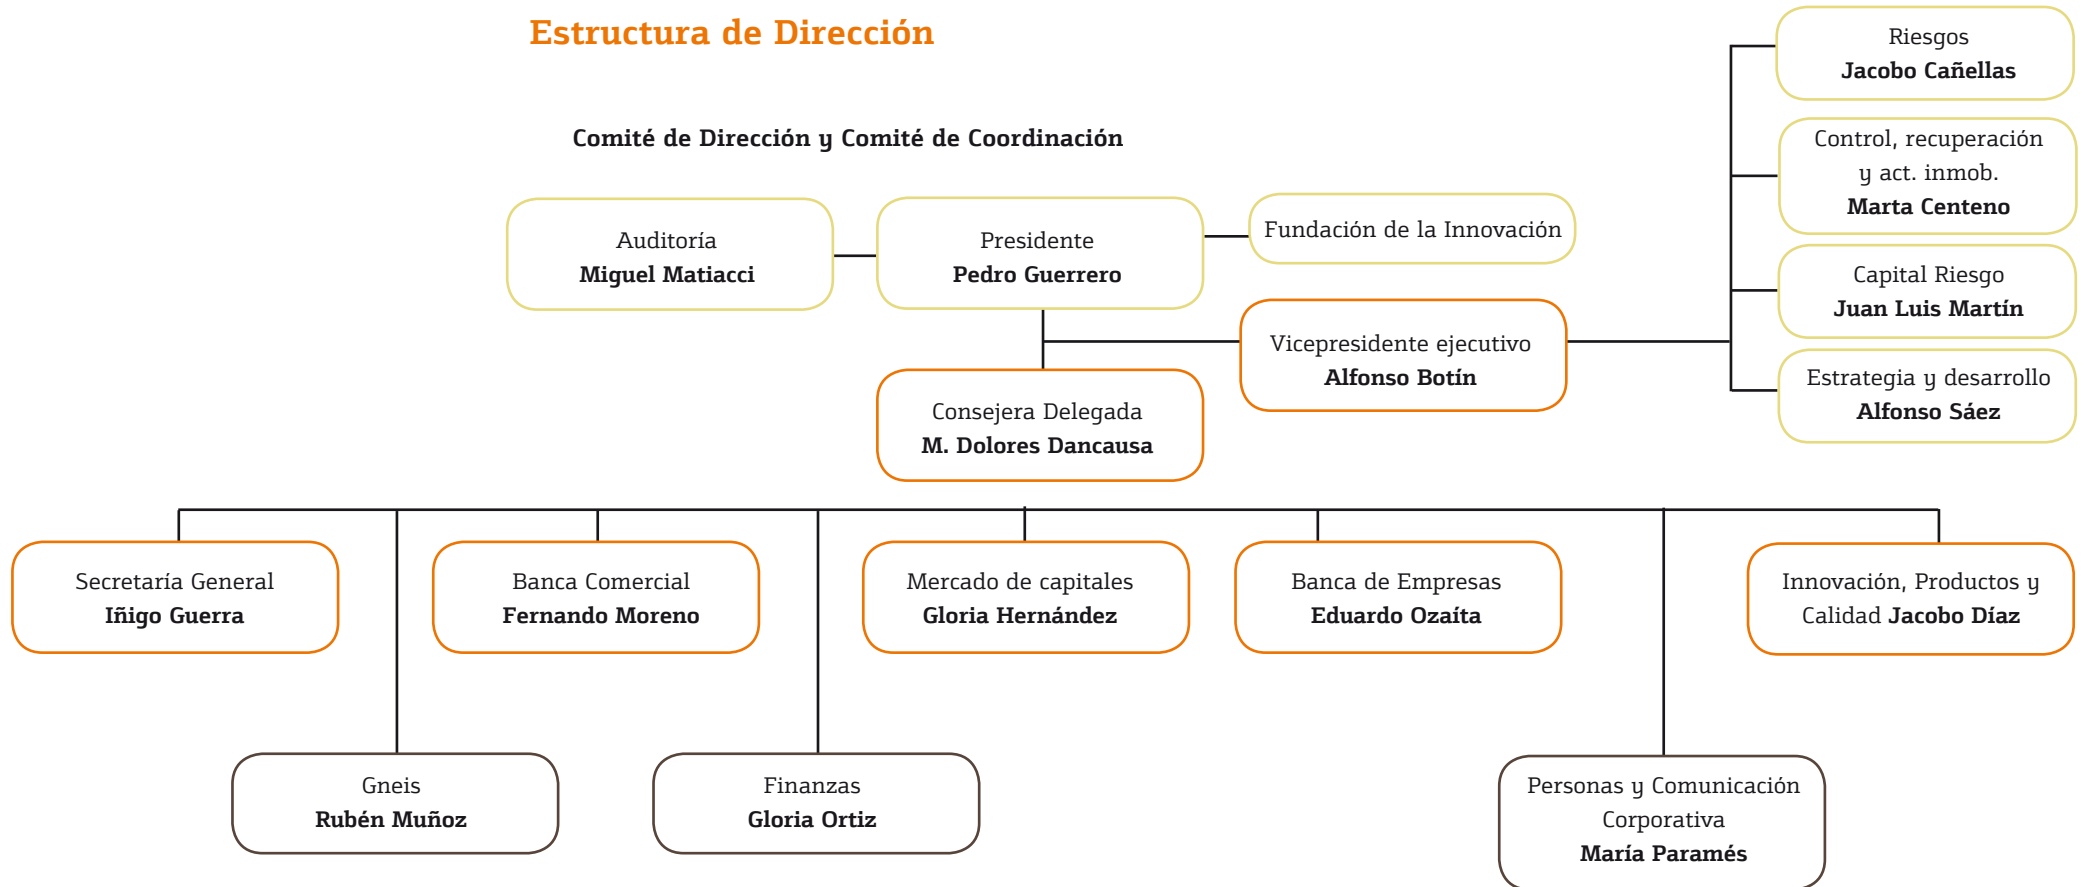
Estructura de Dirección

Comité de Dirección y Comité de Coordinación

Riesgos
Jacobo Cañellas

Control, recuperación y act. inmob.
Marta Centeno

Capital Riesgo
Juan Luis Martín

Estrategia y desarrollo
Alfonso Sáez

Auditoría
Miguel Matiacci

Presidente
Pedro Guerrero

Fundación de la Innovación

Vicepresidente ejecutivo
Alfonso Botín

Consejera Delegada
M. Dolores Dancausa

Secretaría General
Iñigo Guerra

Banca Comercial
Fernando Moreno

Mercado de capitales
Gloria Hernández

Banca de Empresas
Eduardo Ozaíta

Innovación, Productos y Calidad Jacobo Díaz

Gneis
Rubén Muñoz

Finanzas
Gloria Ortiz

Personas y Comunicación Corporativa
María Paramés